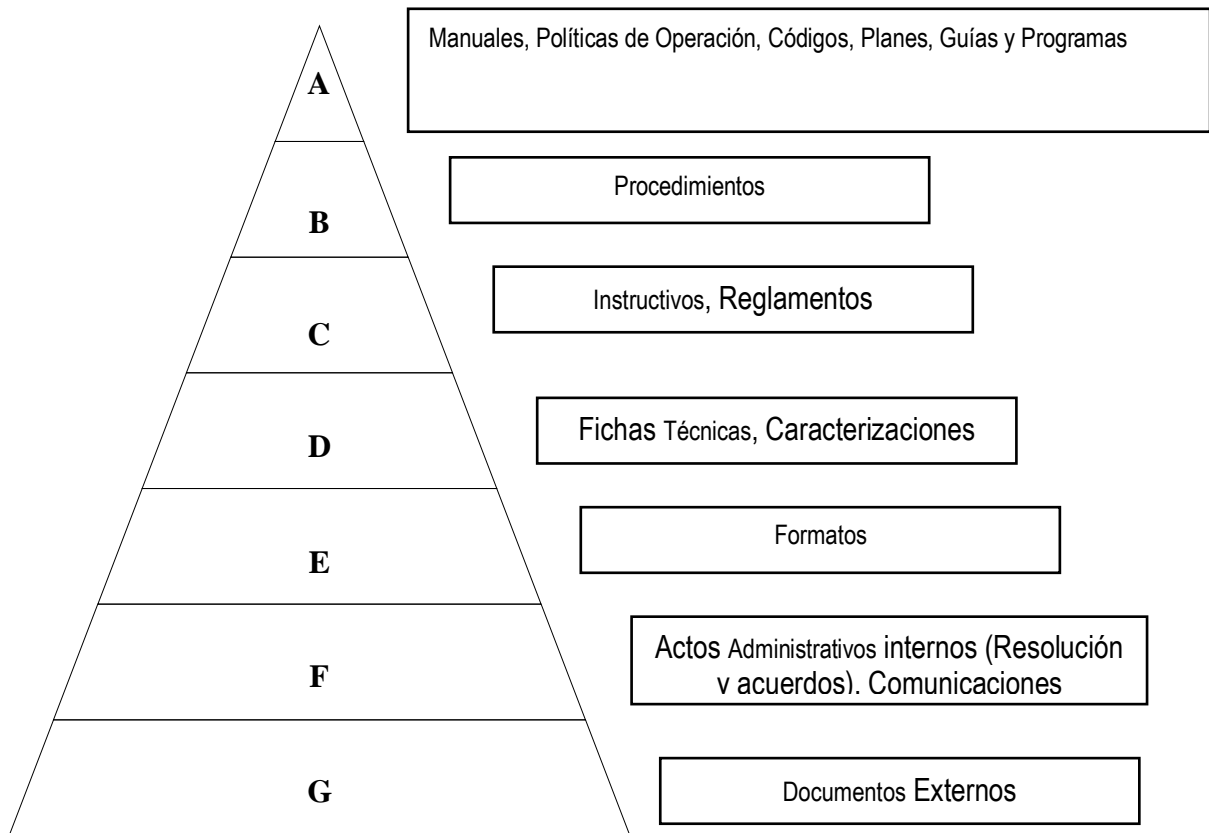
A

Manuales, Políticas de Operación, Códigos, Planes, Guías y Programas

B

Procedimientos

C

Instructivos, Reglamentos

D

Fichas Técnicas, Caracterizaciones

E

Formatos

F

Actos Administrativos internos (Resolución v acuerdos). Comunicaciones

G

Documentos Externos